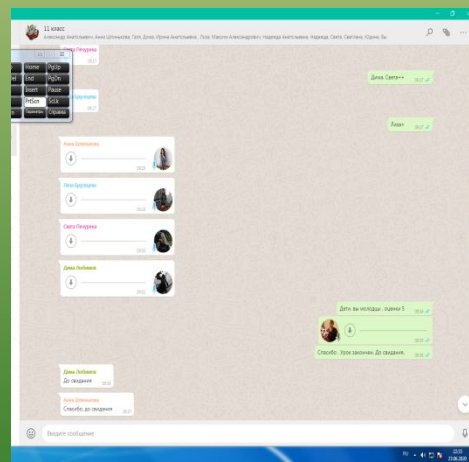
11 класс
Александр Анатольевич, Анна Шпинькова, Геля, Дима, Ирина Анатольевна, Лиза, Максим Александрович, Надежда Анатольевна, Надежда, Света, Светлана, Юдина, Вы

Home PgUp
End PgDn
Insert Pause
PrtScn ScrLk

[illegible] Петрунина
Дима, Света++
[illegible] Крупушина
Лиза+
Анна Шпинькова
Лиза Крупушина
Света Петрунина
Дима Любимов
Дети, вы молодцы... оценки 5
Спасибо . Урок закончен. До свидания.
Дима Любимов
До свидания
Анна Шпинькова
Спасибо, до свидания
Введите сообщение
RU